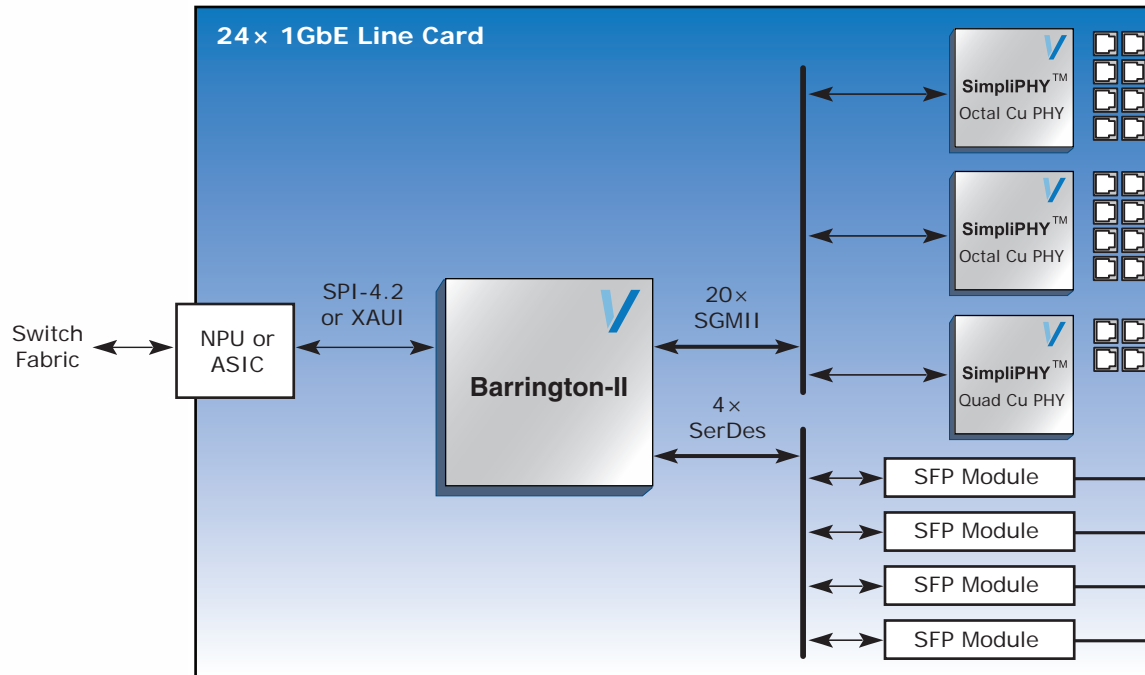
24× 1GbE Line Card

Switch Fabric

NPU or ASIC

SPI-4.2 or XAUI

Barrington-II

20× SGMII

4× SerDes

SimpliPHY™ Octal Cu PHY

SimpliPHY™ Octal Cu PHY

SimpliPHY™ Quad Cu PHY

SFP Module

SFP Module

SFP Module

SFP Module